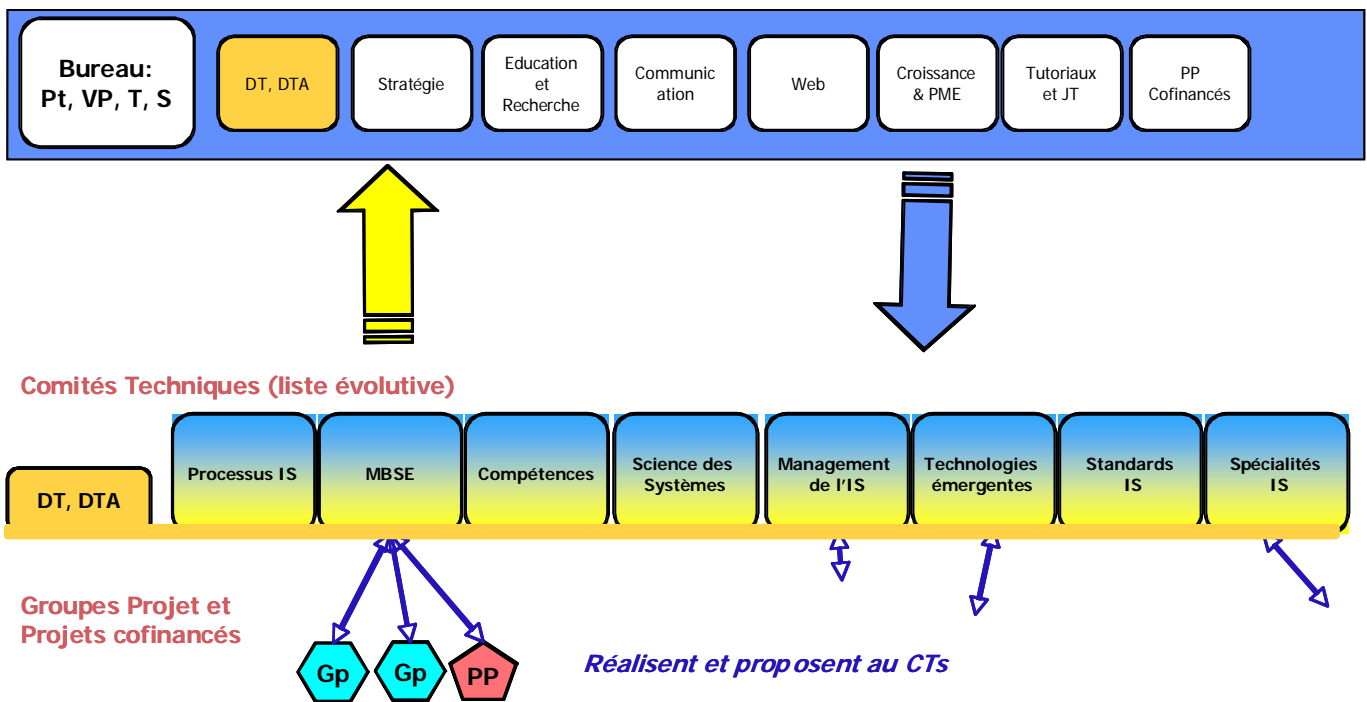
Bureau:
Pt, VP, T, S

DT, DTA

Stratégie

Education et Recherche

Communication

Web

Croissance & PME

Tutoriaux et JT

PP Cofinancés

Comités Techniques (liste évolutive)

DT, DTA

Processus IS

MBSE

Compétences

Science des Systèmes

Management de l'IS

Technologies émergentes

Standards IS

Spécialités IS

Groupes Projet et Projets cofinancés

Gp

Gp

PP

Réalisent et proposent au CTs